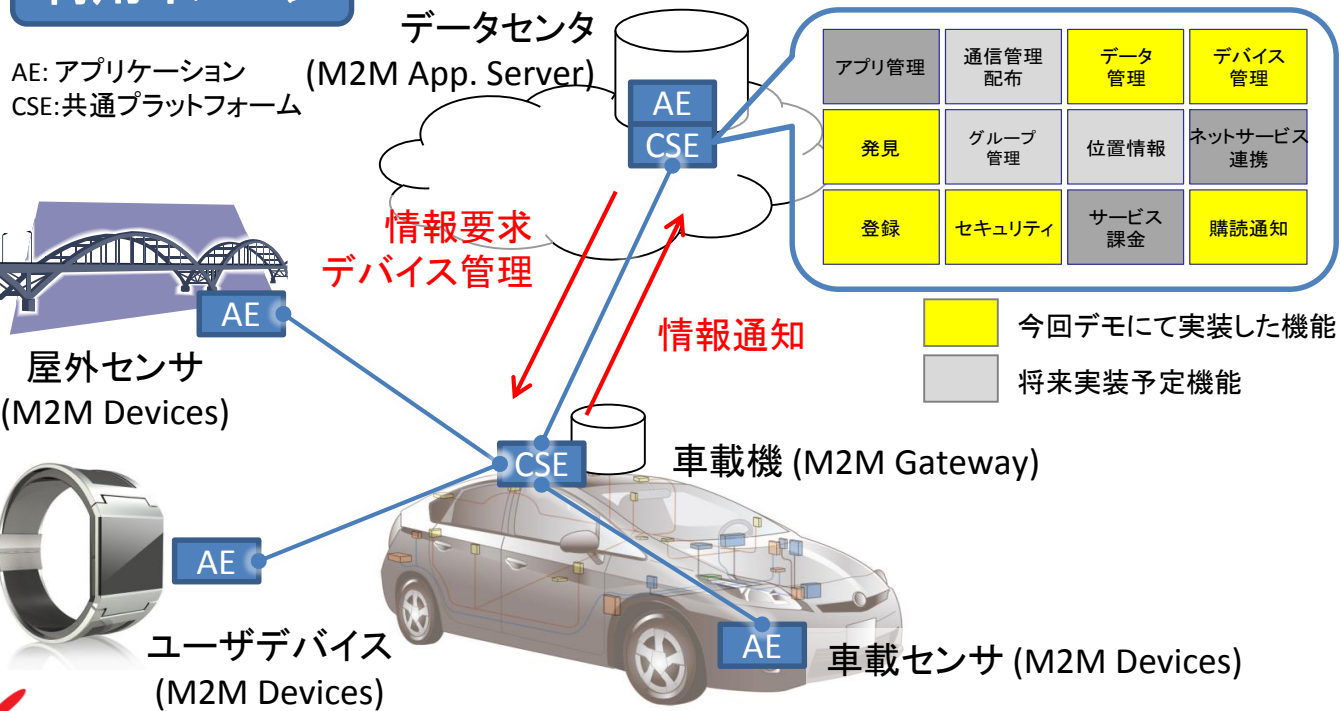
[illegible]

AE: アプリケーション
CSE:共通プラットフォーム

データセンタ
(M2M App. Server)

AE
CSE

| アプリ管理 | 通信管理配布 | データ管理 | デバイス管理 |
|---|---|---|---|
| 発見 | グループ管理 | 位置情報 | ネットサービス連携 |
| 登録 | セキュリティ | サービス課金 | 購読通知 |

今回デモにて実装した機能
将来実装予定機能

情報要求
デバイス管理

情報通知

AE
屋外センサ
(M2M Devices)

CSE
車載機 (M2M Gateway)

AE
ユーザデバイス
(M2M Devices)

AE
車載センサ (M2M Devices)